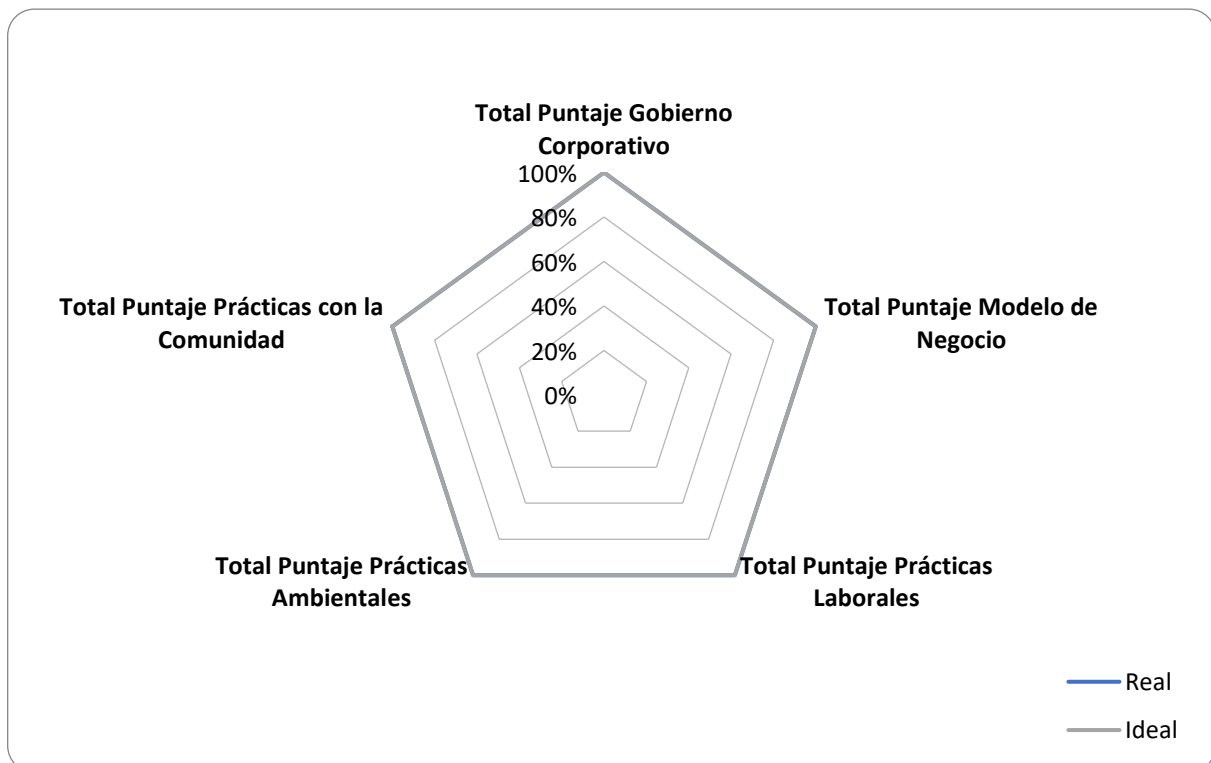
Total Puntaje Gobierno Corporativo

100%
80%
60%
40%
20%
0%

Total Puntaje Modelo de Negocio

Total Puntaje Prácticas Laborales

Total Puntaje Prácticas Ambientales

Total Puntaje Prácticas con la Comunidad

Real
Ideal